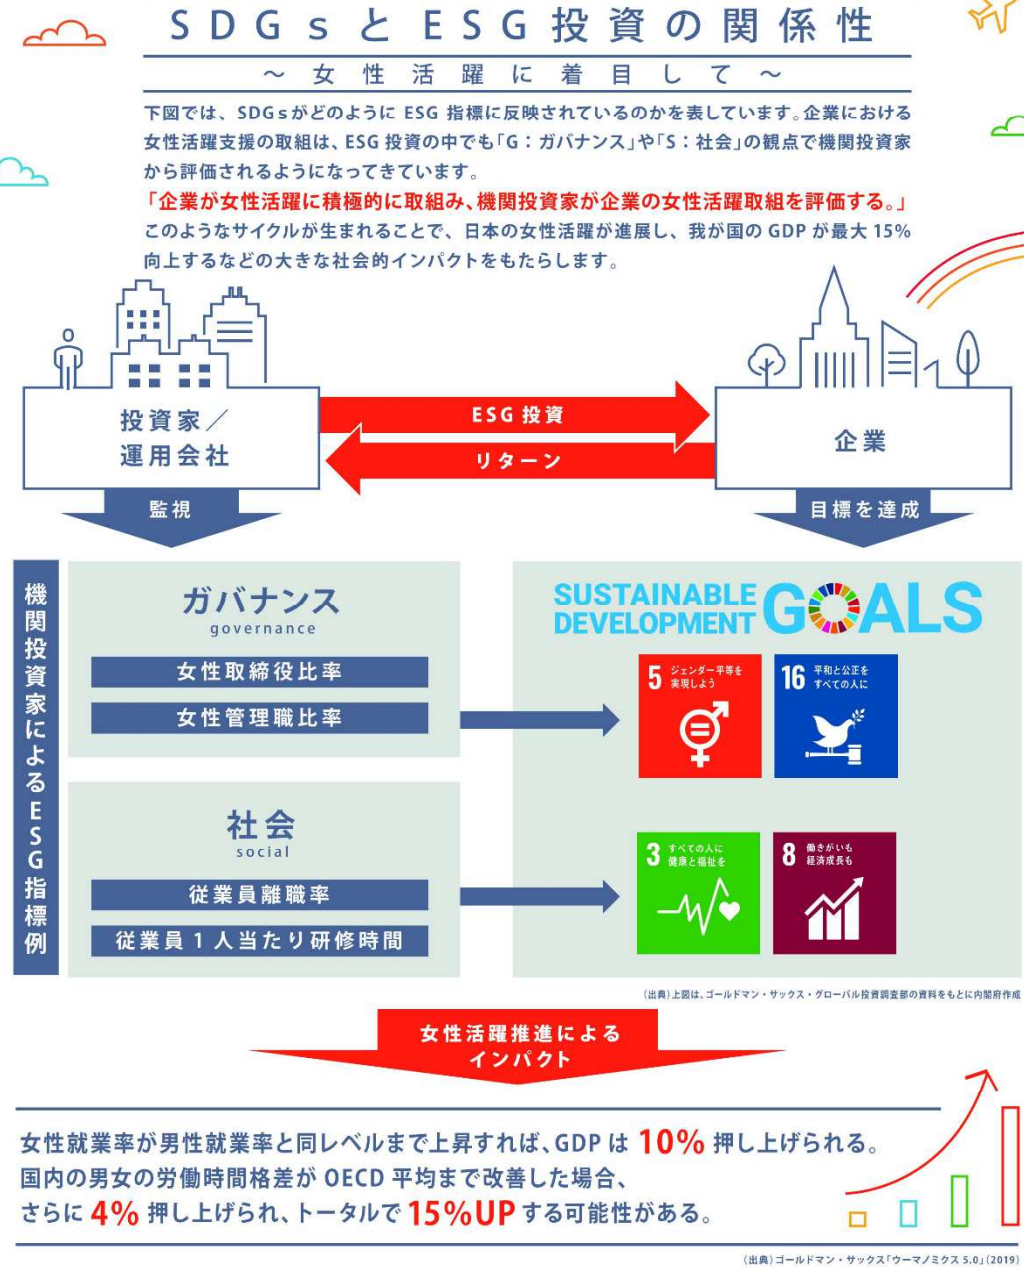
SDGsとESG投資の関係性

〜女性活躍に着目して〜

下図では、SDGsがどのようにESG指標に反映されているのかを表しています。企業における女性活躍支援の取組は、ESG投資の中でも「G：ガバナンス」や「S：社会」の観点で機関投資家から評価されるようになってきています。

「企業が女性活躍に積極的に取組み、機関投資家が企業の女性活躍取組を評価する。」

このようなサイクルが生まれることで、日本の女性活躍が進展し、我が国のGDPが最大15%向上するなどの大きな社会的インパクトをもたらします。

投資家／運用会社

ESG投資

リターン

企業

監視

目標を達成

機関投資家によるESG指標例

ガバナンス
governance

女性取締役比率

女性管理職比率

社会
social

従業員離職率

従業員1人当たり研修時間

SUSTAINABLE DEVELOPMENT GOALS

5 ジェンダー平等を実現しよう

16 平和と公正をすべての人に

3 すべての人に健康と福祉を

8 働きがいも経済成長も

（出典）上図は、ゴールドマン・サックス・グローバル投資調査部の資料をもとに内閣府作成

女性活躍推進によるインパクト

女性就業率が男性就業率と同レベルまで上昇すれば、GDPは10%押し上げられる。
国内の男女の労働時間格差がOECD平均まで改善した場合、
さらに4%押し上げられ、トータルで15%UPする可能性がある。

（出典）ゴールドマン・サックス「ウーマノミクス5.0」(2019)